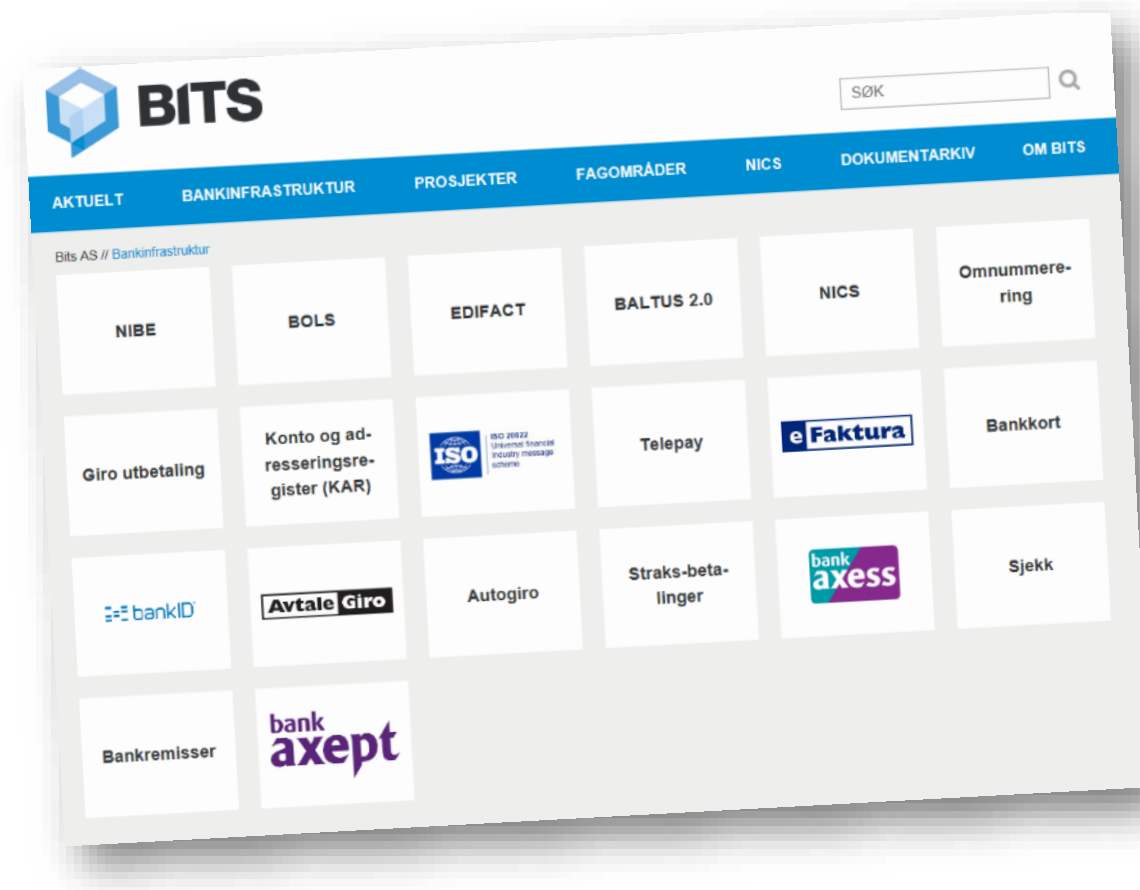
BITS

SØK

AKTUELT BANKINFRASTRUKTUR PROSJEKTER FAGOMRÅDER NICS DOKUMENTARKIV OM BITS

Bits AS // Bankinfrastruktur

NIBE

BOLS

EDIFACT

BALTUS 2.0

NICS

Omnummerering

Giro utbetaling

Konto og adresseringsregister (KAR)

ISO ISO 20022 Universal financial industry message scheme

Telepay

eFaktura

Bankkort

bankID

AvtaleGiro

Autogiro

Straks-betalinger

bank axess

Sjekk

Bankremisser

bank axept